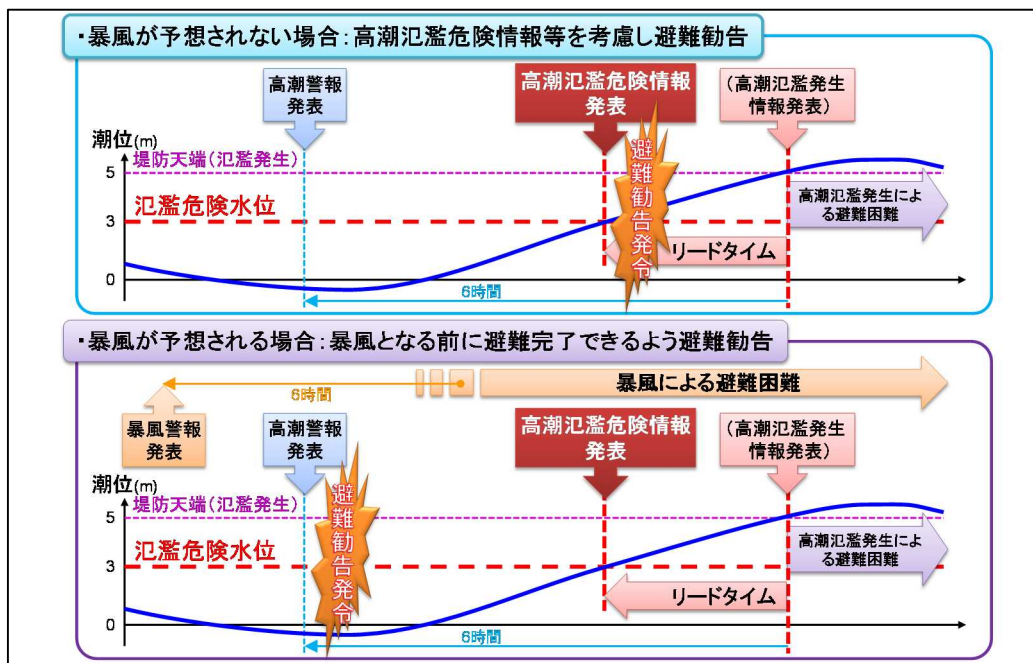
・暴風が予想されない場合：高潮氾濫危険情報等を考慮し避難勧告

高潮警報発表

高潮氾濫危険情報発表

（高潮氾濫発生情報発表）

潮位(m)

堤防天端（氾濫発生）

5

氾濫危険水位

3

0

避難勧告発令

高潮氾濫発生による避難困難

リードタイム

6時間

・暴風が予想される場合：暴風となる前に避難完了できるよう避難勧告

6時間

暴風による避難困難

暴風警報発表

高潮警報発表

高潮氾濫危険情報発表

（高潮氾濫発生情報発表）

潮位(m)

堤防天端（氾濫発生）

5

氾濫危険水位

3

0

避難勧告発令

高潮氾濫発生による避難困難

リードタイム

6時間